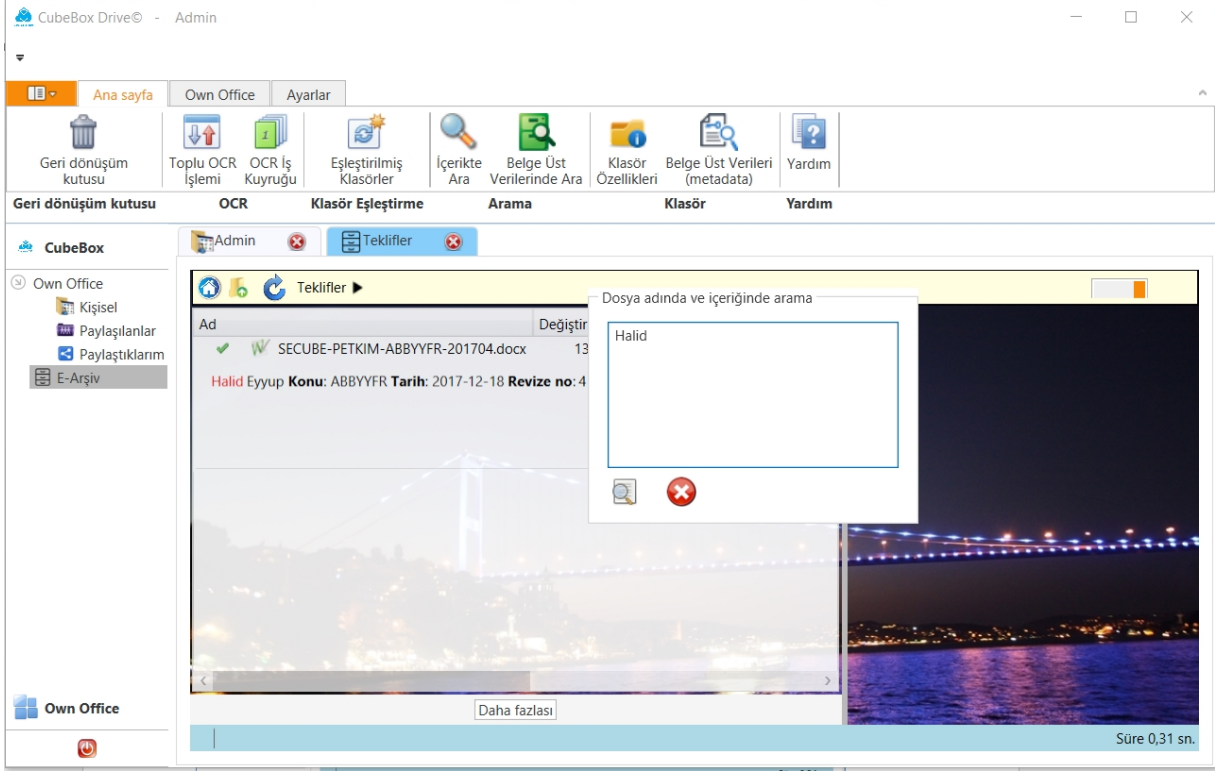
CubeBox Drive© - Admin

Ana sayfa | Own Office | Ayarlar

Geri dönüşüm kutusu
Toplu OCR İşlemi
OCR İş Kuyruğu
Eşleştirilmiş Klasörler
İçerikte Ara
Belge Üst Verilerinde Ara
Klasör Özellikleri
Belge Üst Verileri (metadata)
Yardım

Geri dönüşüm kutusu | OCR | Klasör Eşleştirme | Arama | Klasör | Yardım

CubeBox
Own Office
Kişisel
Paylaşılanlar
Paylaştıklarım
E-Arşiv

Admin
Teklifler

Teklifler ▶

Ad | Değiştir
SECUBE-PETKIM-ABBYYFR-201704.docx 13
Halid Eyyup **Konu**: ABBYYFR **Tarih**: 2017-12-18 **Revize no**: 4

Dosya adında ve içeriğinde arama
Halid

Daha fazlası

Own Office

Süre 0,31 sn.